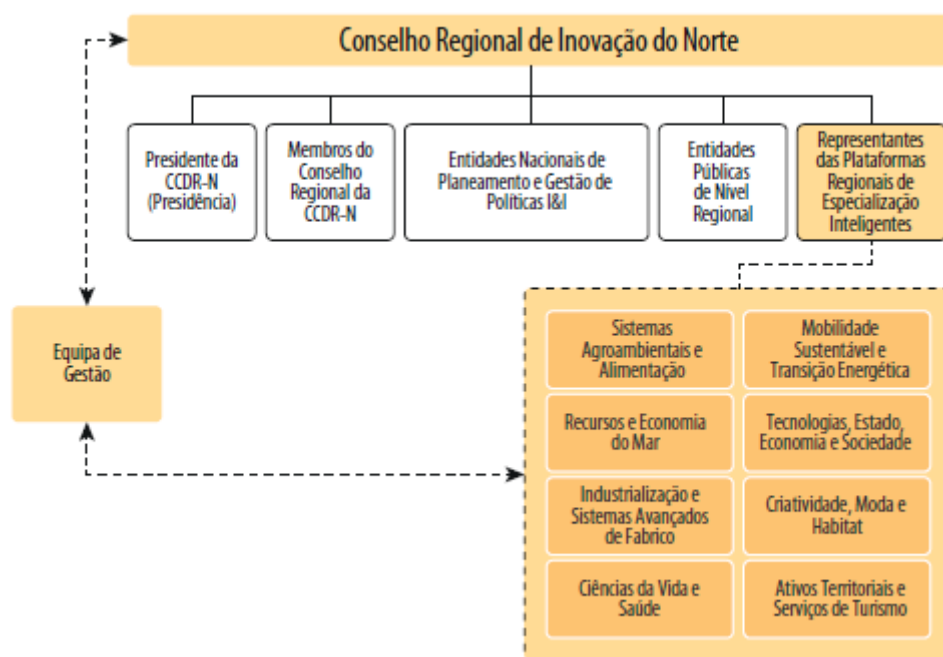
Conselho Regional de Inovação do Norte

Presidente da CCDR-N (Presidência)

Membros do Conselho Regional da CCDR-N

Entidades Nacionais de Planeamento e Gestão de Políticas I&I

Entidades Públicas de Nível Regional

Representantes das Plataformas Regionais de Especialização Inteligentes

Equipa de Gestão

Sistemas Agroambientais e Alimentação

Mobilidade Sustentável e Transição Energética

Recursos e Economia do Mar

Tecnologias, Estado, Economia e Sociedade

Industrialização e Sistemas Avançados de Fabrico

Criatividade, Moda e Habitat

Ciências da Vida e Saúde

Ativos Territoriais e Serviços de Turismo